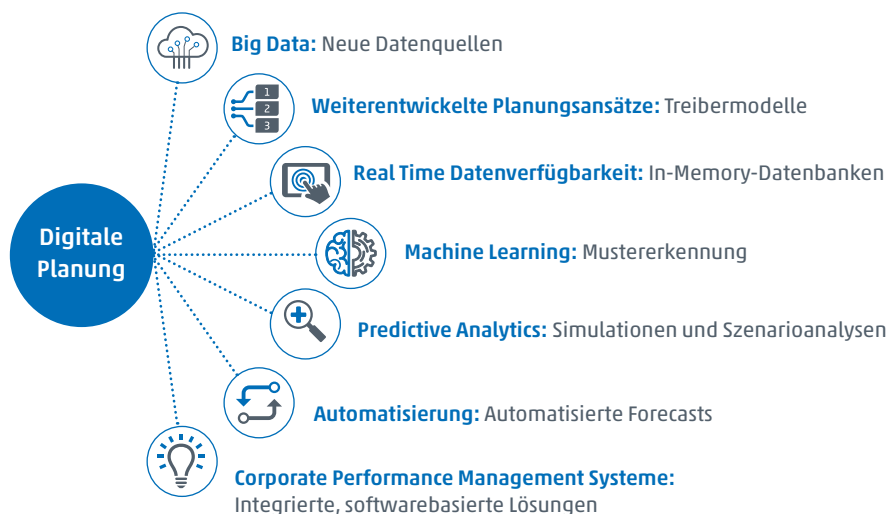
Digitale Planung

Big Data: Neue Datenquellen

1
2
3

Weiterentwickelte Planungsansätze: Treibermodelle

Real Time Datenverfügbarkeit: In-Memory-Datenbanken

Machine Learning: Mustererkennung

Predictive Analytics: Simulationen und Szenarioanalysen

Automatisierung: Automatisierte Forecasts

Corporate Performance Management Systeme: Integrierte, softwarebasierte Lösungen